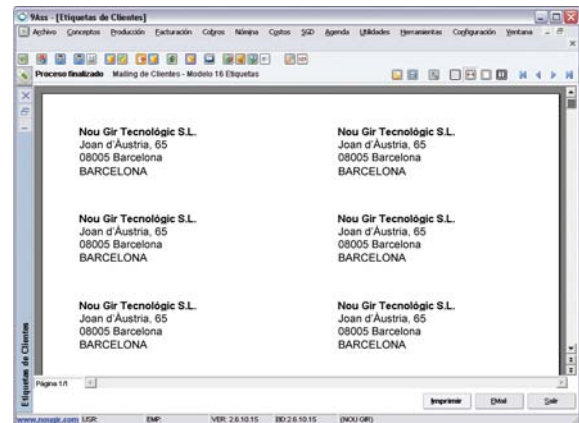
9Ass - [Etiquetas de Clientes]

Archivo Conceptos Producción Facturación Cobros Nómina Costos SGD Agenda Utilidades Herramientas Configuración Ventana

Proceso finalizado Mailing de Clientes - Modelo 16 Etiquetas

Nou Gir Tecnològic S.L.
Joan d'Àustria, 65
08005 Barcelona
BARCELONA

Nou Gir Tecnològic S.L.
Joan d'Àustria, 65
08005 Barcelona
BARCELONA

Nou Gir Tecnològic S.L.
Joan d'Àustria, 65
08005 Barcelona
BARCELONA

Nou Gir Tecnològic S.L.
Joan d'Àustria, 65
08005 Barcelona
BARCELONA

Nou Gir Tecnològic S.L.
Joan d'Àustria, 65
08005 Barcelona
BARCELONA

Nou Gir Tecnològic S.L.
Joan d'Àustria, 65
08005 Barcelona
BARCELONA

Etiquetas de Clientes

Página 1/1

Imprimir Detal Salir

www.nougir.com USR: EMP: VER: 2.6.10.15 BD:2.6.10.15 (NOU GIR)